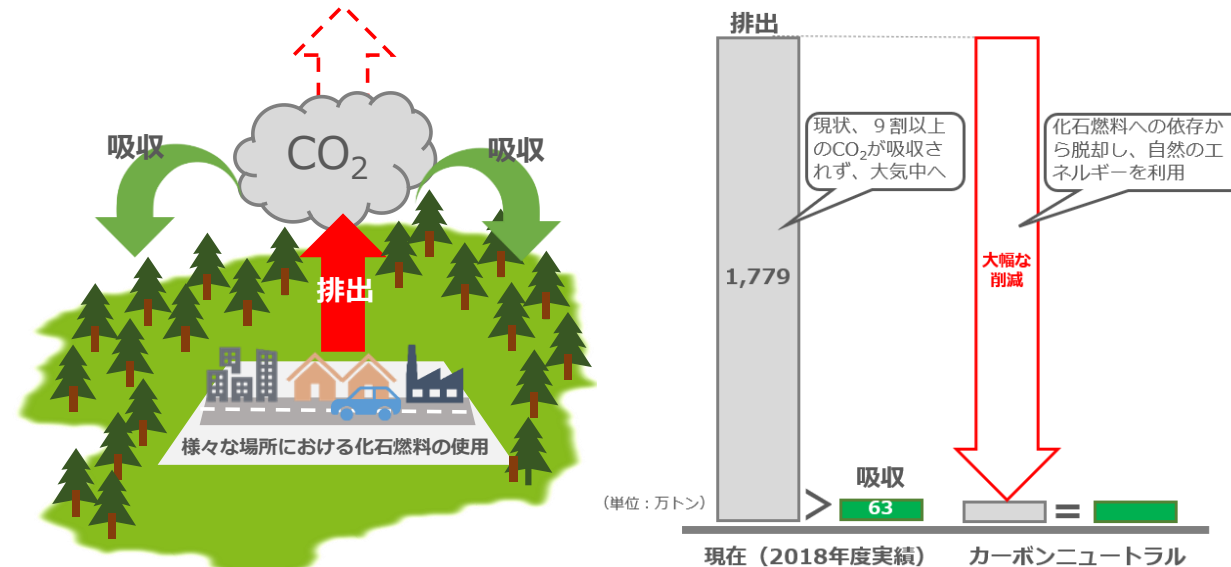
吸収

$CO_2$

吸収

排出

様々な場所における化石燃料の使用

排出

現状、９割以上の$CO_2$が吸収されず、大気中へ

1,779

化石燃料への依存から脱却し、自然のエネルギーを利用

大幅な削減

吸収

（単位：万トン）

>

63

=

現在（2018年度実績）

カーボンニュートラル